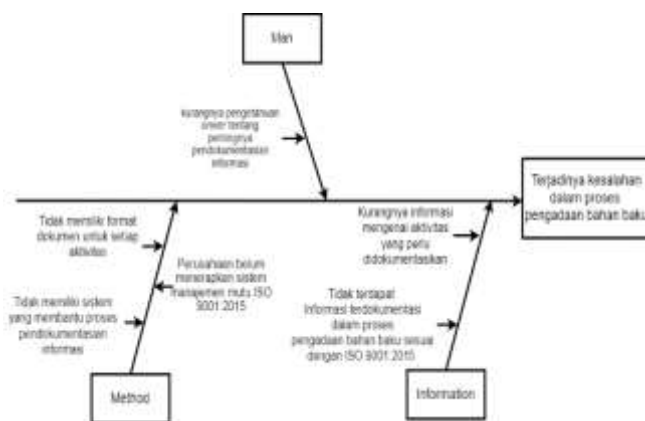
Man

Kurangnya pengetahuan direktur tentang pentingnya pendokumentasian informasi

Terjadinya kesalahan dalam proses pengadaan bahan baku

Tidak memiliki format dokumen untuk setiap aktivitas

Perusahaan belum menerapkan sistem manajemen mutu ISO 9001:2015

Tidak memiliki sistem yang membantu proses pendokumentasian informasi

Kurangnya informasi mengenai aktivitas yang perlu didokumentasikan

Tidak terdapat informasi terdokumentasi dalam proses pengadaan bahan baku sesuai dengan ISO 9001:2015

Method

Information